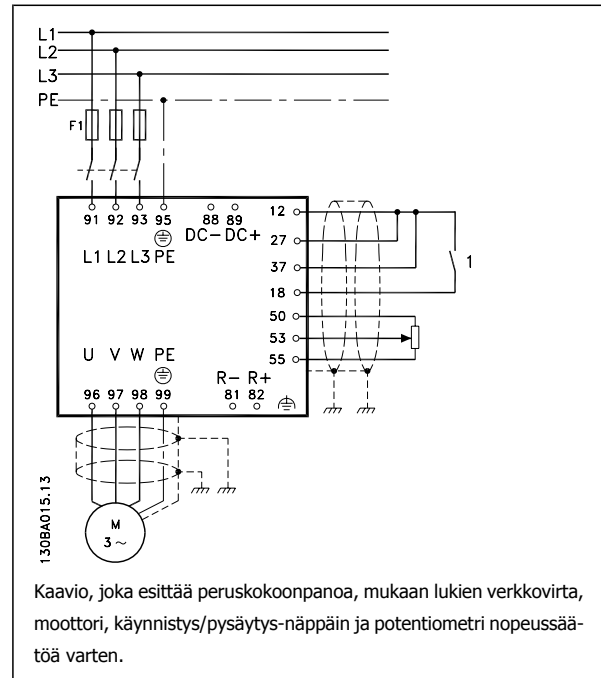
L1
L2
L3
PE
F1
91 92 93 95
L1 L2 L3 PE
88 89
DC− DC+
12
27
37
18
50
53
55
1
U V W PE
96 97 98 99
R− R+
81 82
M
3 ~
130BA015.13

Kaavio, joka esittää peruskokoonpanoa, mukaan lukien verkkovirta, moottori, käynnistys/pysäytys-näppäin ja potentiometri nopeussäätöä varten.